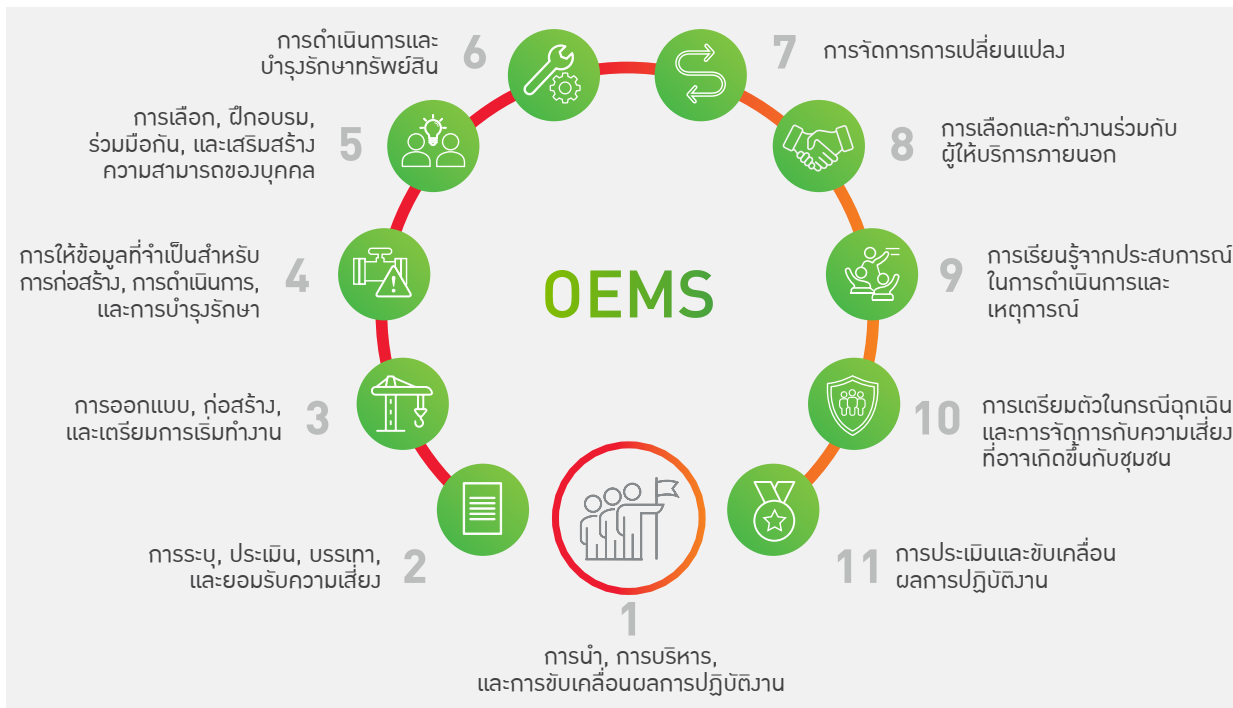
OEMS

6 การดำเนินการและบำรุงรักษาทรัพย์สิน

7 การจัดการการเปลี่ยนแปลง

5 การเลือก, ฝึกอบรม, ร่วมมือกัน, และเสริมสร้างความสามารถของบุคคล

8 การเลือกและทำงานร่วมกับผู้ให้บริการภายนอก

4 การให้ข้อมูลที่จำเป็นสำหรับการก่อสร้าง, การดำเนินการ, และการบำรุงรักษา

9 การเรียนรู้จากประสบการณ์ในการดำเนินการและเหตุการณ์

3 การออกแบบ, ก่อสร้าง, และเตรียมการเริ่มทำงาน

10 การเตรียมตัวในกรณีฉุกเฉินและการจัดการกับความเสี่ยงที่อาจเกิดขึ้นกับชุมชน

2 การระบุ, ประเมิน, บรรเทา, และยอมรับความเสี่ยง

11 การประเมินและขับเคลื่อนผลการปฏิบัติงาน

1 การนำ, การบริหาร, และการขับเคลื่อนผลการปฏิบัติงาน